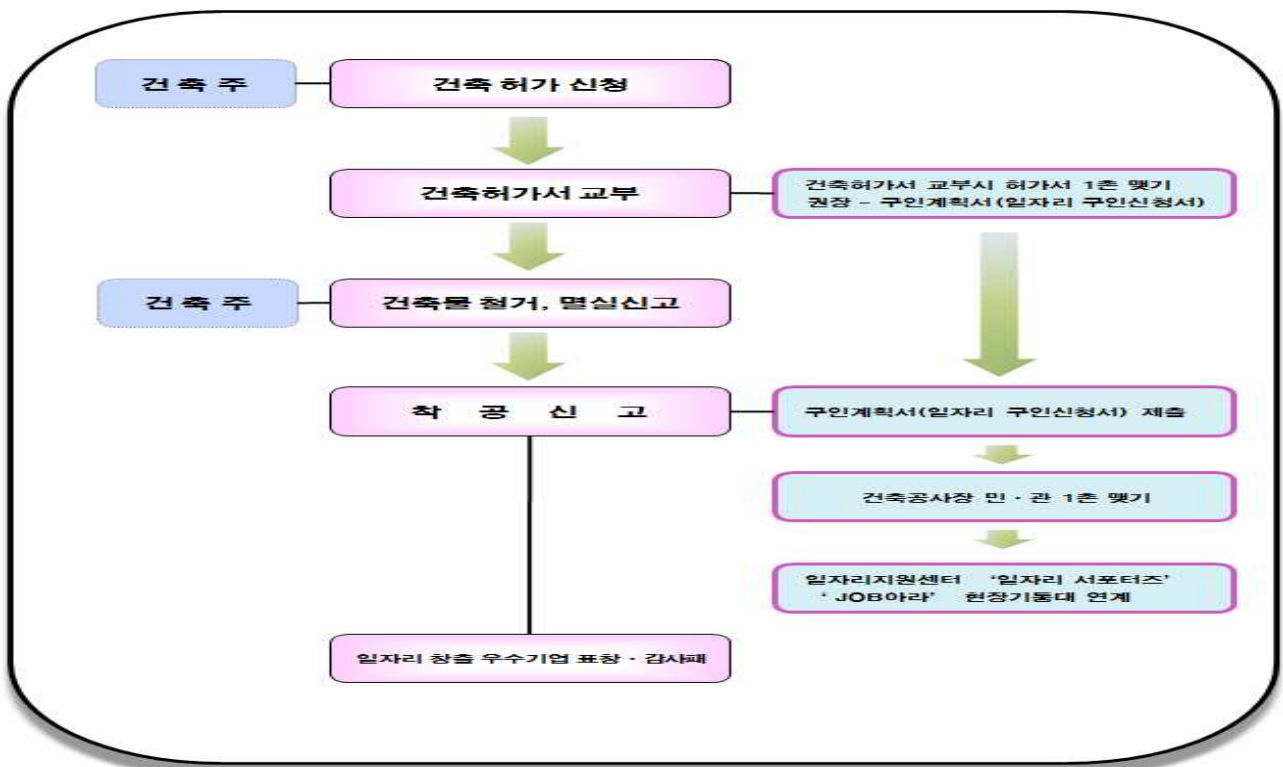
건 축 주

건축 허가 신청

건축허가서 교부

건축허가서 교부시 허가서 1촌 맺기 권장 – 구인계획서(일자리 구인신청서)

건 축 주

건축물 철거, 멸실신고

착 공 신 고

구인계획서(일자리 구인신청서) 제출

건축공사장 민 · 관 1촌 맺기

일자리지원센터 '일자리 서포터즈' 'JOB아라' 현장기동대 연계

일자리 창출 우수기업 표창 · 감사패